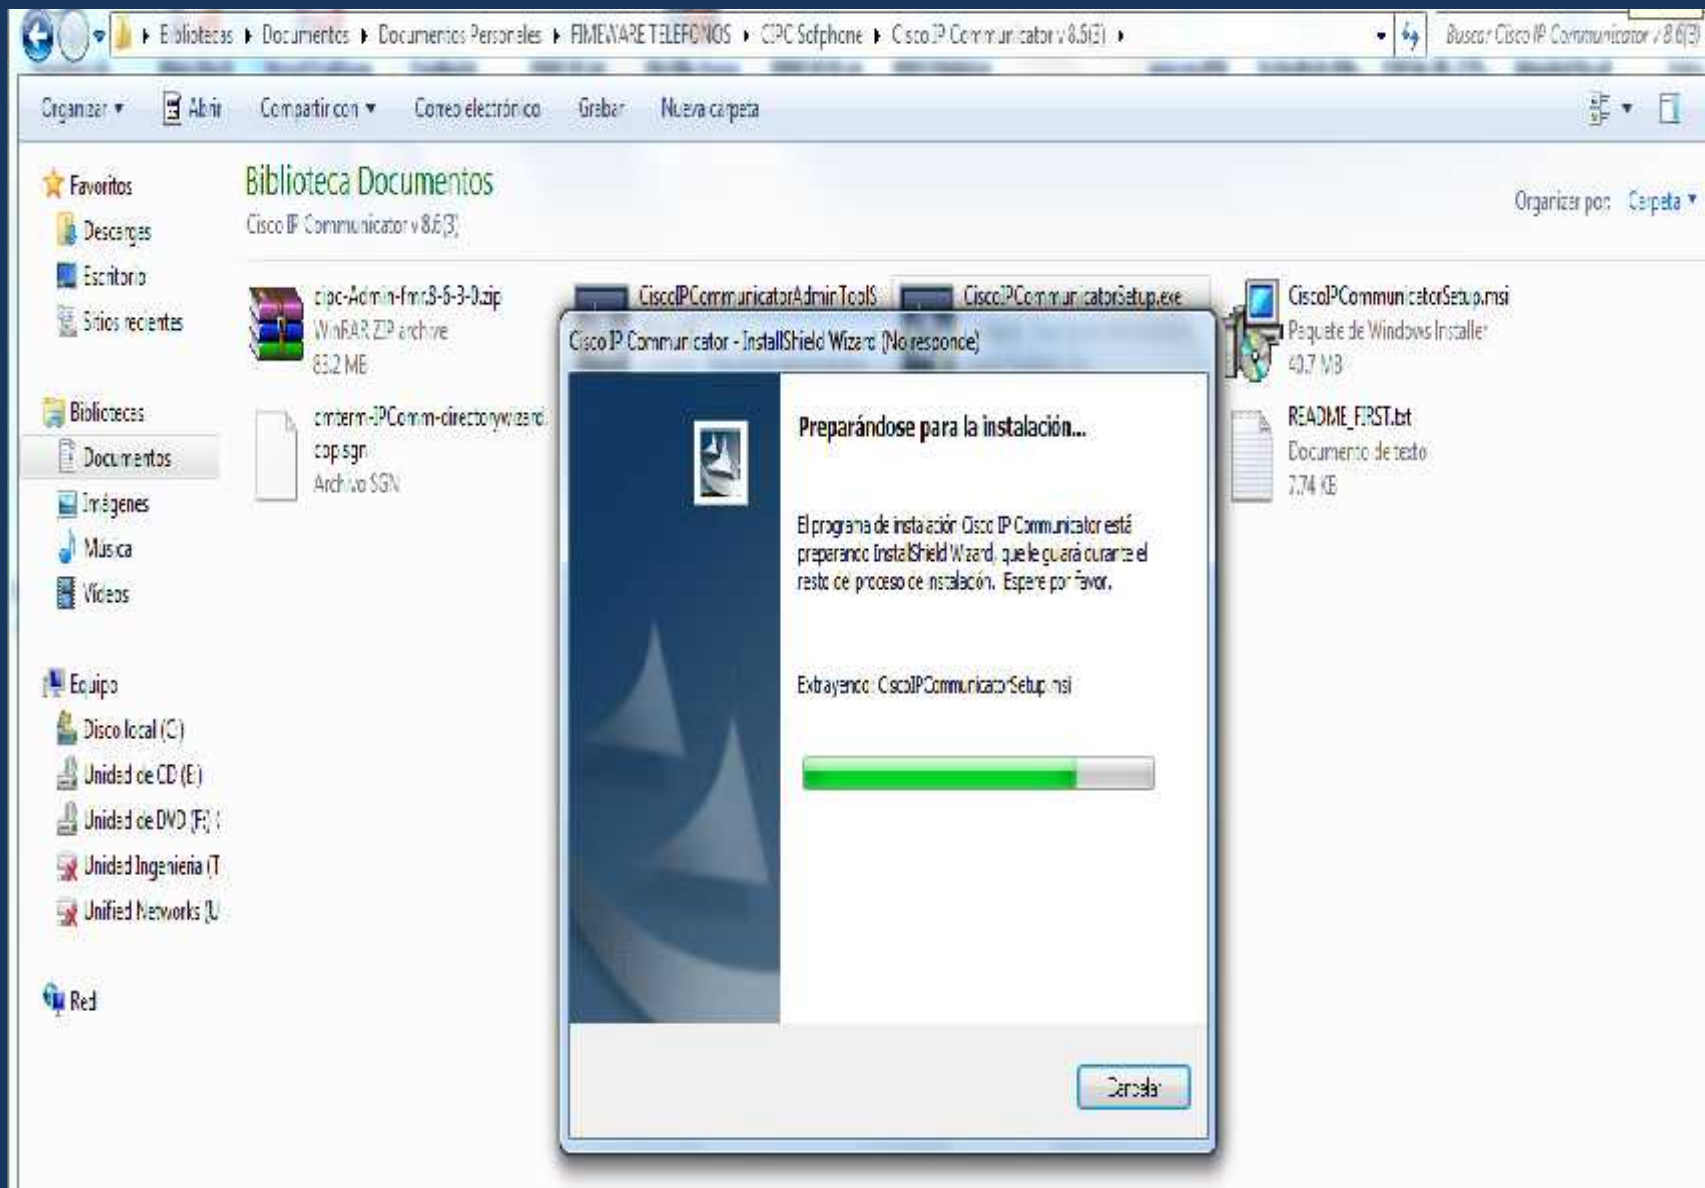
Bibliotecas ▸ Documentos ▸ Documentos Personales ▸ FIMEWARE TELEFONOS ▸ CIPC Softphone ▸ Cisco IP Communicator v 8.6(3) ▸

Buscar Cisco IP Communicator v 8.6(3)

Organizar ▾ Abrir Compartir con ▾ Correo electrónico Grabar Nueva carpeta

Favoritos
Descargas
Escritorio
Sitios recientes

Bibliotecas
Documentos
Imágenes
Música
Vídeos

Equipo
Disco local (C:)
Unidad de CD (E:)
Unidad de DVD (F:)
Unidad Ingenieria (T
Unified Networks (U

Red

Biblioteca Documentos
Cisco IP Communicator v 8.6(3)

Organizar por: Carpeta ▾

cipc-Admin-fmr.8-6-3-0.zip
WinRAR ZIP archive
83.2 MB

cmterm-IPComm-directorywizard.cop.sgn
Archivo SGN

CiscoIPCommunicatorAdminToolS

CiscoIPCommunicatorSetup.exe

CiscoIPCommunicatorSetup.msi
Paquete de Windows Installer
40.7 MB

README_FIRST.txt
Documento de texto
7.74 KB

Cisco IP Communicator - InstallShield Wizard (No responde)

Preparándose para la instalación...

El programa de instalación Cisco IP Communicator está preparando InstallShield Wizard, que le guiará durante el resto del proceso de instalación. Espere por favor.

Extrayendo: CiscoIPCommunicatorSetup.msi

Cancelar